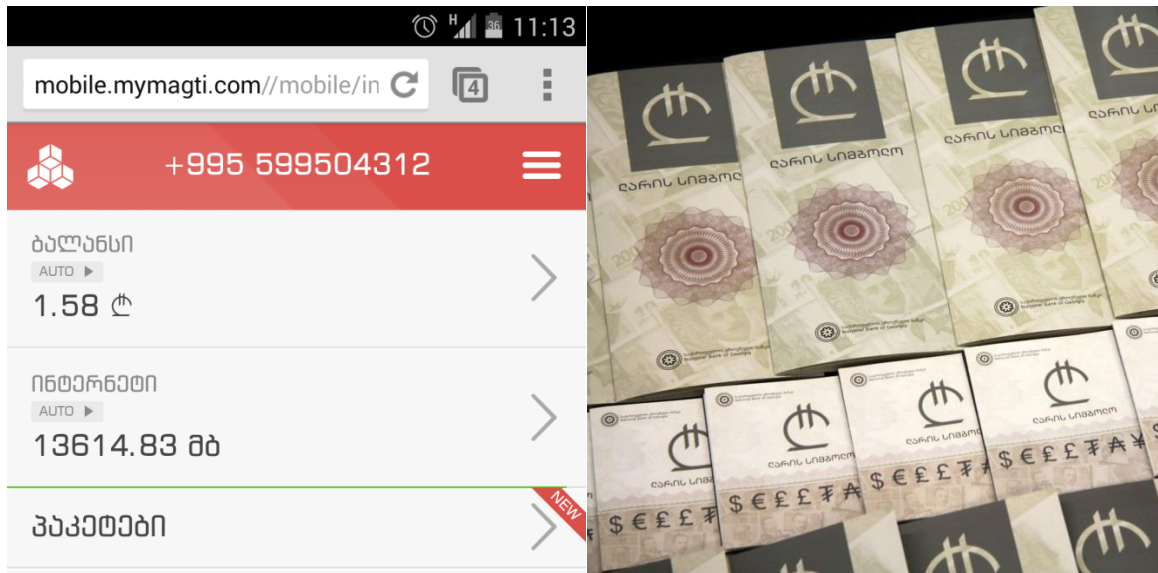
11:13

mobile.mymagti.com//mobile/in

4

+995 599504312

ბალანსი
AUTO ▶
1.58 ₾

ინტერნეტი
AUTO ▶
13614.83 მბ

პაკეტები
NEW

₾
ლარის სიმბოლო

₾
ლარის სიმბოლო

₾
ლარის სიმბოლო

National Bank of Georgia

$ € £ £ ₮ ₳ ¥

₾
ლარის სიმბოლო